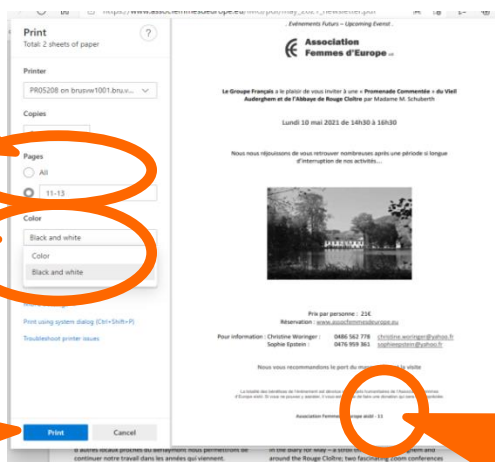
https://www.associationfemmesdeurope.eu/files/pdf/may_2021_newsletter.pdf

Print
Total: 2 sheets of paper

Printer
PR05208 on brusvw1001.bru.x...

Copies

Pages
All
11-13

Color
Black and white
Color
Black and white

Print using system dialog (Ctrl+Shift+P)
Troubleshoot printer issues

Print
Cancel

. Evénements Futurs – Upcoming Events! .

Association Femmes d'Europe asbl

Le Groupe Français a le plaisir de vous inviter à une « Promenade Commentée » du Vieil Auderghem et de l'Abbaye de Rouge Cloître par Madame M. Schuberth

Lundi 10 mai 2021 de 14h30 à 16h30

Nous nous réjouissons de vous retrouver nombreuses après une période si longue d'interruption de nos activités...

Prix par personne : 21€
Réservation : www.associationfemmesdeurope.eu

Pour information : Christine Woringer : 0486 562 778 christine.woringer@yahoo.fr
Sophie Epstein : 0476 959 361 sophieepstein@yahoo.fr

Nous vous recommandons le port du m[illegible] la visite

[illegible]

Association Femmes d'Europe asbl - 11

d'autres locaux proches du Berlaymont nous permettront de continuer notre travail dans les années qui viennent.

In the diary for May – a stroll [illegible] around the Rouge Cloître; two fascinating zoom conferences